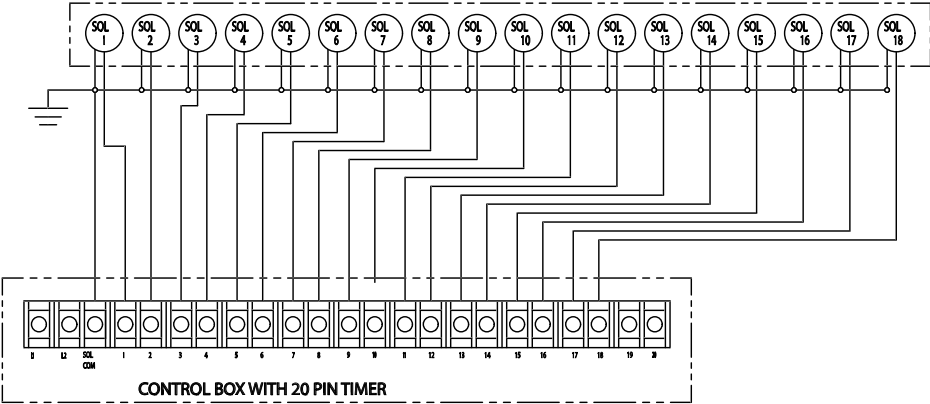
SOL 1 SOL 2 SOL 3 SOL 4 SOL 5 SOL 6 SOL 7 SOL 8 SOL 9 SOL 10 SOL 11 SOL 12 SOL 13 SOL 14 SOL 15 SOL 16 SOL 17 SOL 18

L1 L2 SOL COM 1 2 3 4 5 6 7 8 9 10 11 12 13 14 15 16 17 18 19 20

CONTROL BOX WITH 20 PIN TIMER